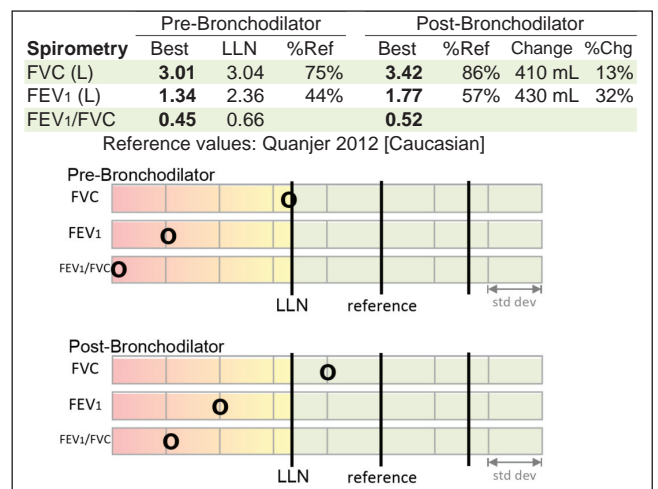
| Spirometry | Pre-Bronchodilator Best | LLN | %Ref | Post-Bronchodilator Best | %Ref | Change | %Chg |
|---|---|---|---|---|---|---|---|
| FVC (L) | **3.01** | 3.04 | 75% | **3.42** | 86% | 410 mL | 13% |
| FEV₁ (L) | **1.34** | 2.36 | 44% | **1.77** | 57% | 430 mL | 32% |
| FEV₁/FVC | **0.45** | 0.66 | | **0.52** | | | |

Reference values: Quanjer 2012 [Caucasian]

Pre-Bronchodilator
FVC O
FEV₁ O
FEV₁/FVC O
LLN reference std dev

Post-Bronchodilator
FVC O
FEV₁ O
FEV₁/FVC O
LLN reference std dev